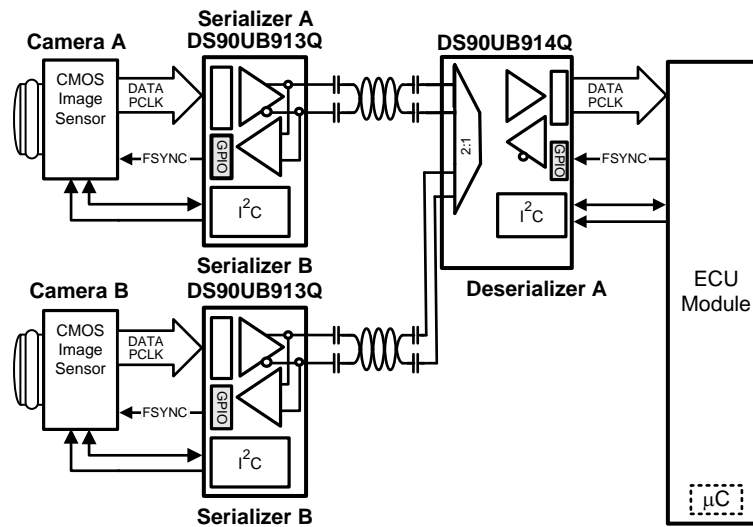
Camera A

CMOS Image Sensor

DATA PCLK

FSYNC

Serializer A DS90UB913Q

GPIO

$I^2C$

DS90UB914Q

2:1

DATA PCLK

GPIO

FSYNC

$I^2C$

Deserializer A

ECU Module

Camera B

CMOS Image Sensor

DATA PCLK

FSYNC

Serializer B DS90UB913Q

GPIO

$I^2C$

Serializer B

µC